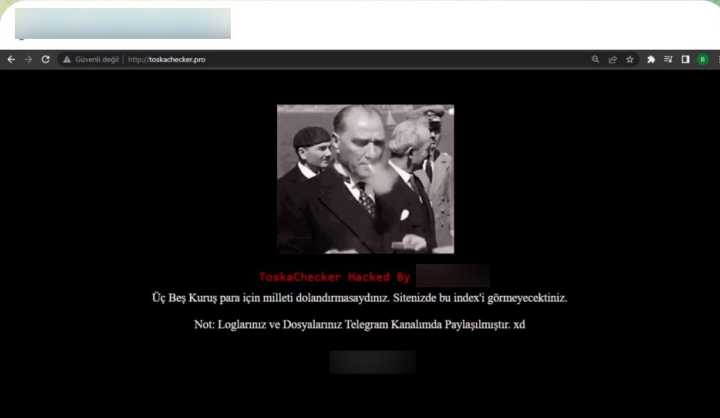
Güvenli değil | http://toskachecker.pro

ToskaChecker Hacked By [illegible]

Üç Beş Kuruş para için milleti dolandırmasaydınız. Sitenizde bu index'i görmeyecektiniz.

Not: Loglarınız ve Dosyalarınız Telegram Kanalımda Paylaşılmıştır. xd

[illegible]